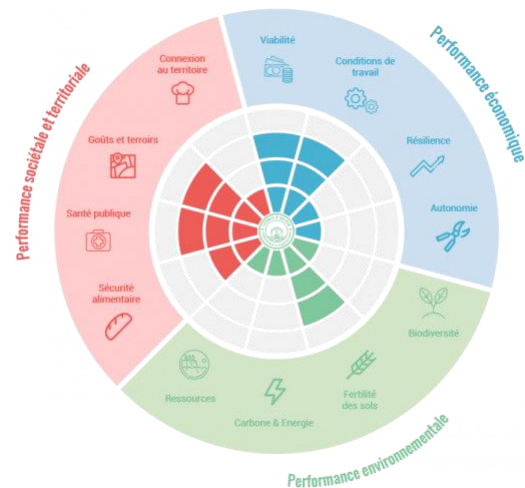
Performance sociétale et territoriale

Connexion au territoire

Goûts et terroirs

Santé publique

Sécurité alimentaire

Performance économique

Viabilité

Conditions de travail

Résilience

Autonomie

Performance environnementale

Biodiversité

Fertilité des sols

Carbone & Energie

Ressources